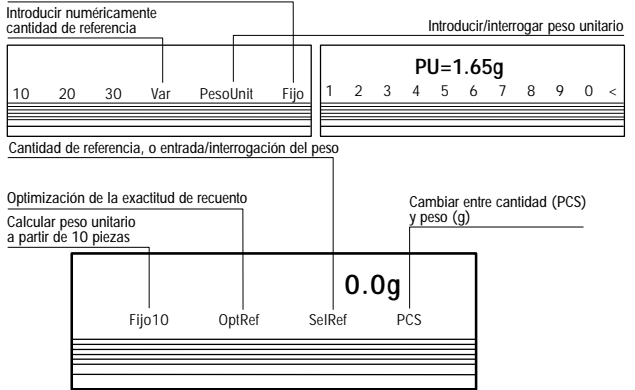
Introducir numéricamente cantidad de referencia

Introducir/interrogar peso unitario

10 20 30 Var PesoUnit Fijo

PU=1.65g

1 2 3 4 5 6 7 8 9 0 <

Cantidad de referencia, o entrada/interrogación del peso

Optimización de la exactitud de recuento

Calcular peso unitario a partir de 10 piezas

Cambiar entre cantidad (PCS) y peso (g)

0.0g

Fijo10 OptRef SelRef PCS